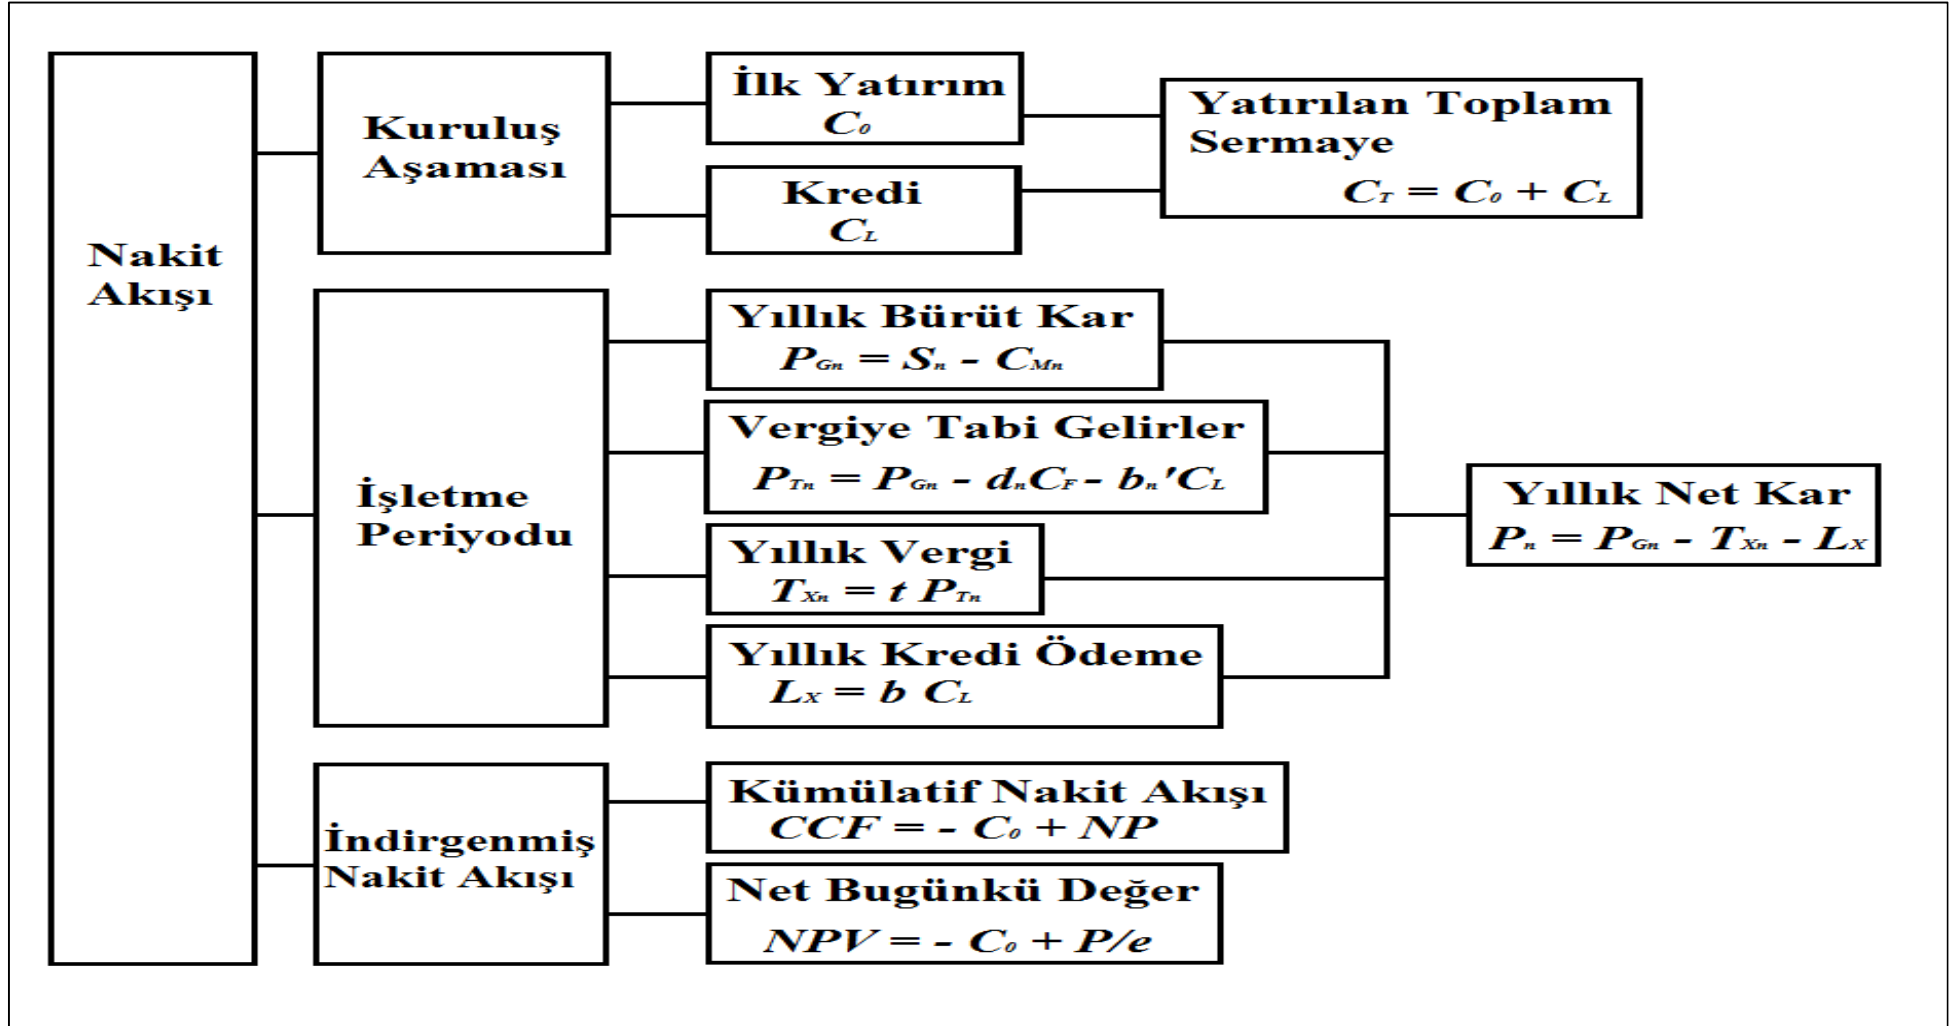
Nakit Akışı

Kuruluş Aşaması

İlk Yatırım
$C_0$

Kredi
$C_L$

Yatırılan Toplam Sermaye
$C_T = C_0 + C_L$

İşletme Periyodu

Yıllık Bürüt Kar
$P_{Gn} = S_n - C_{Mn}$

Vergiye Tabi Gelirler
$P_{Tn} = P_{Gn} - d_nC_F - b_n'C_L$

Yıllık Vergi
$T_{Xn} = t\ P_{Tn}$

Yıllık Kredi Ödeme
$L_X = b\ C_L$

Yıllık Net Kar
$P_n = P_{Gn} - T_{Xn} - L_X$

İndirgenmiş Nakit Akışı

Kümülatif Nakit Akışı
$CCF = - C_0 + NP$

Net Bugünkü Değer
$NPV = - C_0 + P/e$